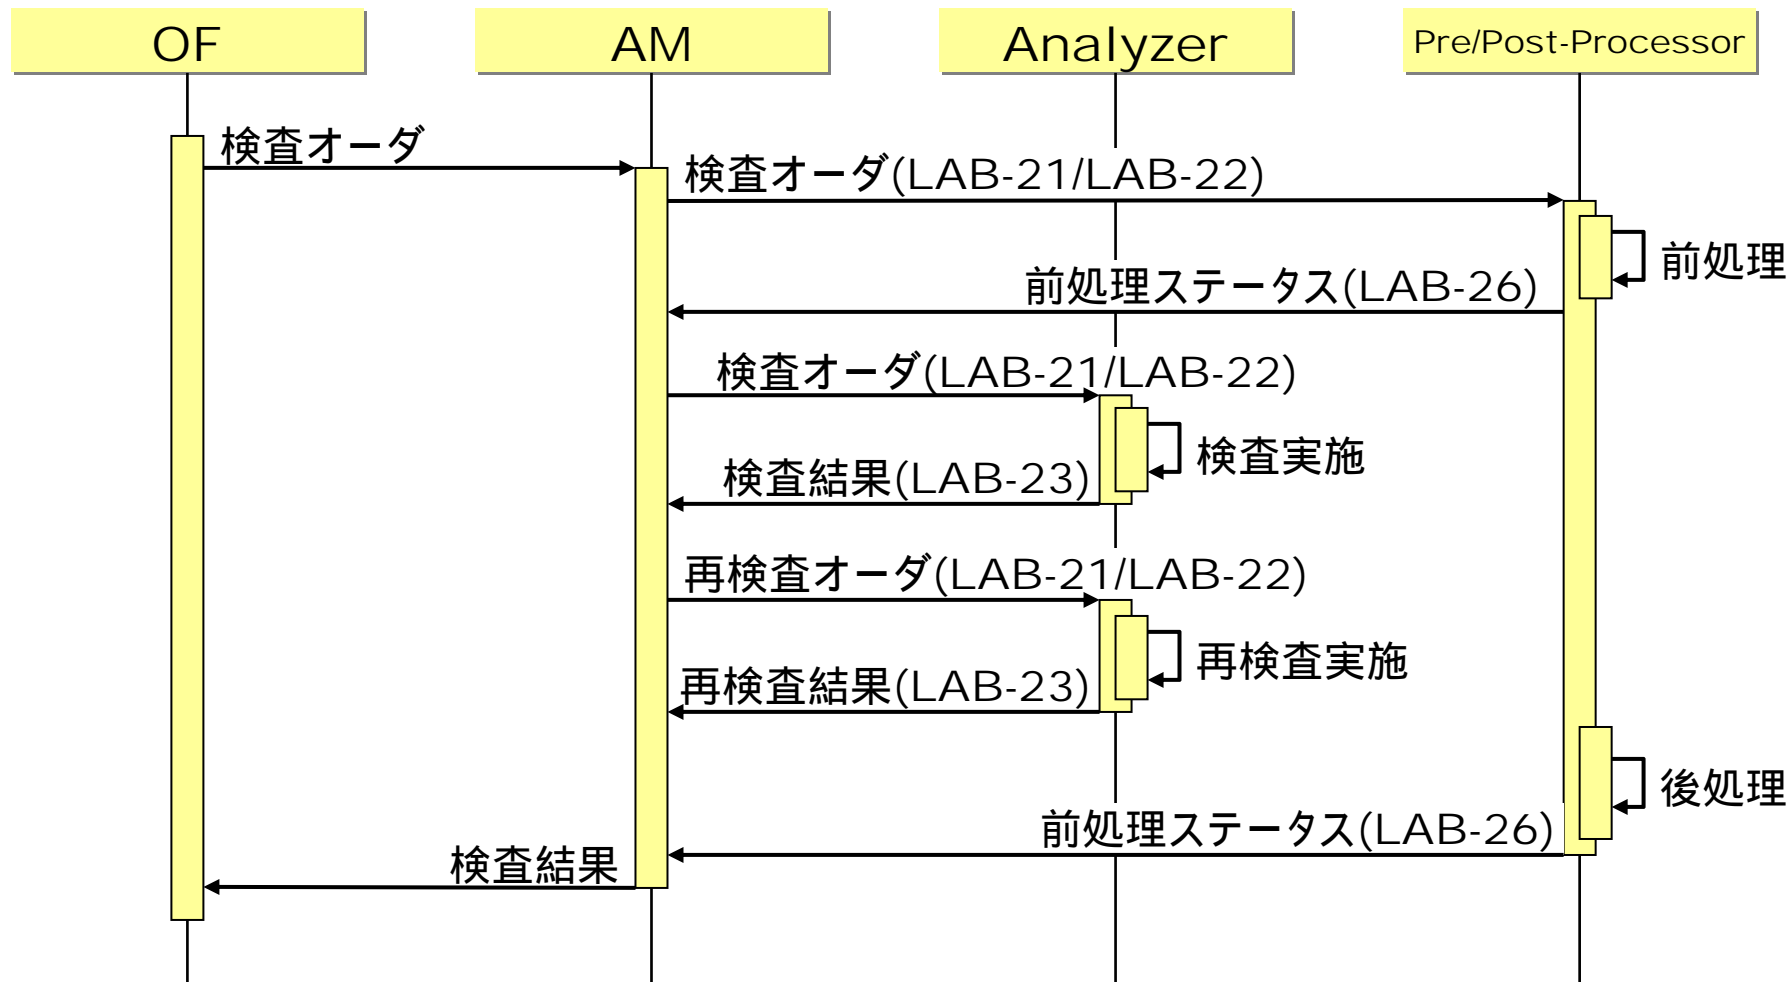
OF

AM

Analyzer

Pre/Post-Processor

検査オーダ

検査オーダ(LAB-21/LAB-22)

前処理

前処理ステータス(LAB-26)

検査オーダ(LAB-21/LAB-22)

検査実施

検査結果(LAB-23)

再検査オーダ(LAB-21/LAB-22)

再検査実施

再検査結果(LAB-23)

後処理

前処理ステータス(LAB-26)

検査結果